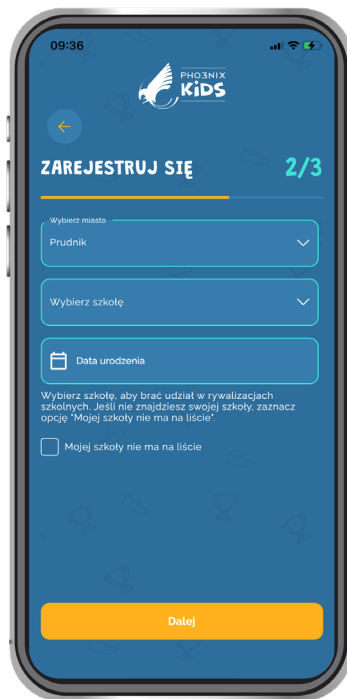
09:36

PHO3NIX KIDS

ZAREJESTRUJ SIĘ 2/3

Wybierz miasto
Prudnik

Wybierz szkołę

Data urodzenia

Wybierz szkołę, aby brać udział w rywalizacjach szkolnych. Jeśli nie znajdziesz swojej szkoły, zaznacz opcję "Mojej szkoły nie ma na liście".

Mojej szkoły nie ma na liście

Dalej